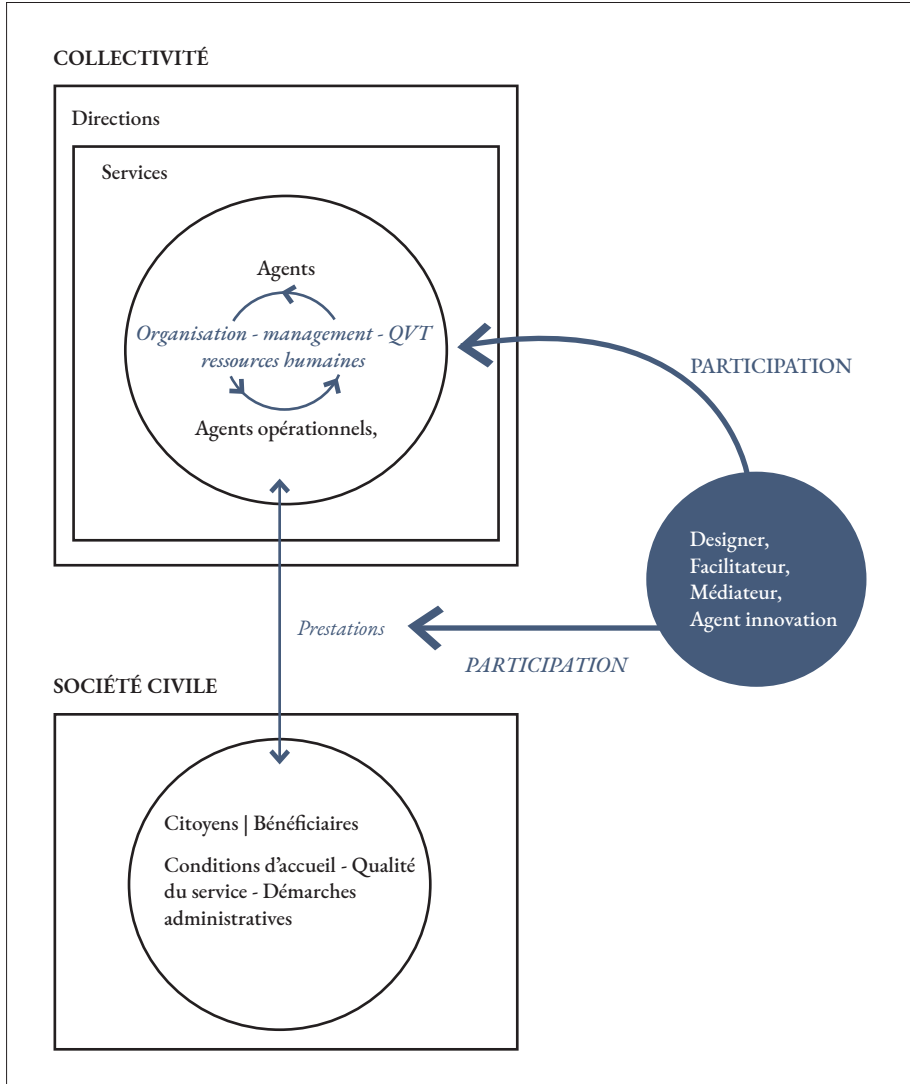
COLLECTIVITÉ

Directions

Services

Agents

Organisation - management - QVT ressources humaines

Agents opérationnels,

PARTICIPATION

Designer, Facilitateur, Médiateur, Agent innovation

Prestations

PARTICIPATION

SOCIÉTÉ CIVILE

Citoyens | Bénéficiaires

Conditions d'accueil - Qualité du service - Démarches administratives